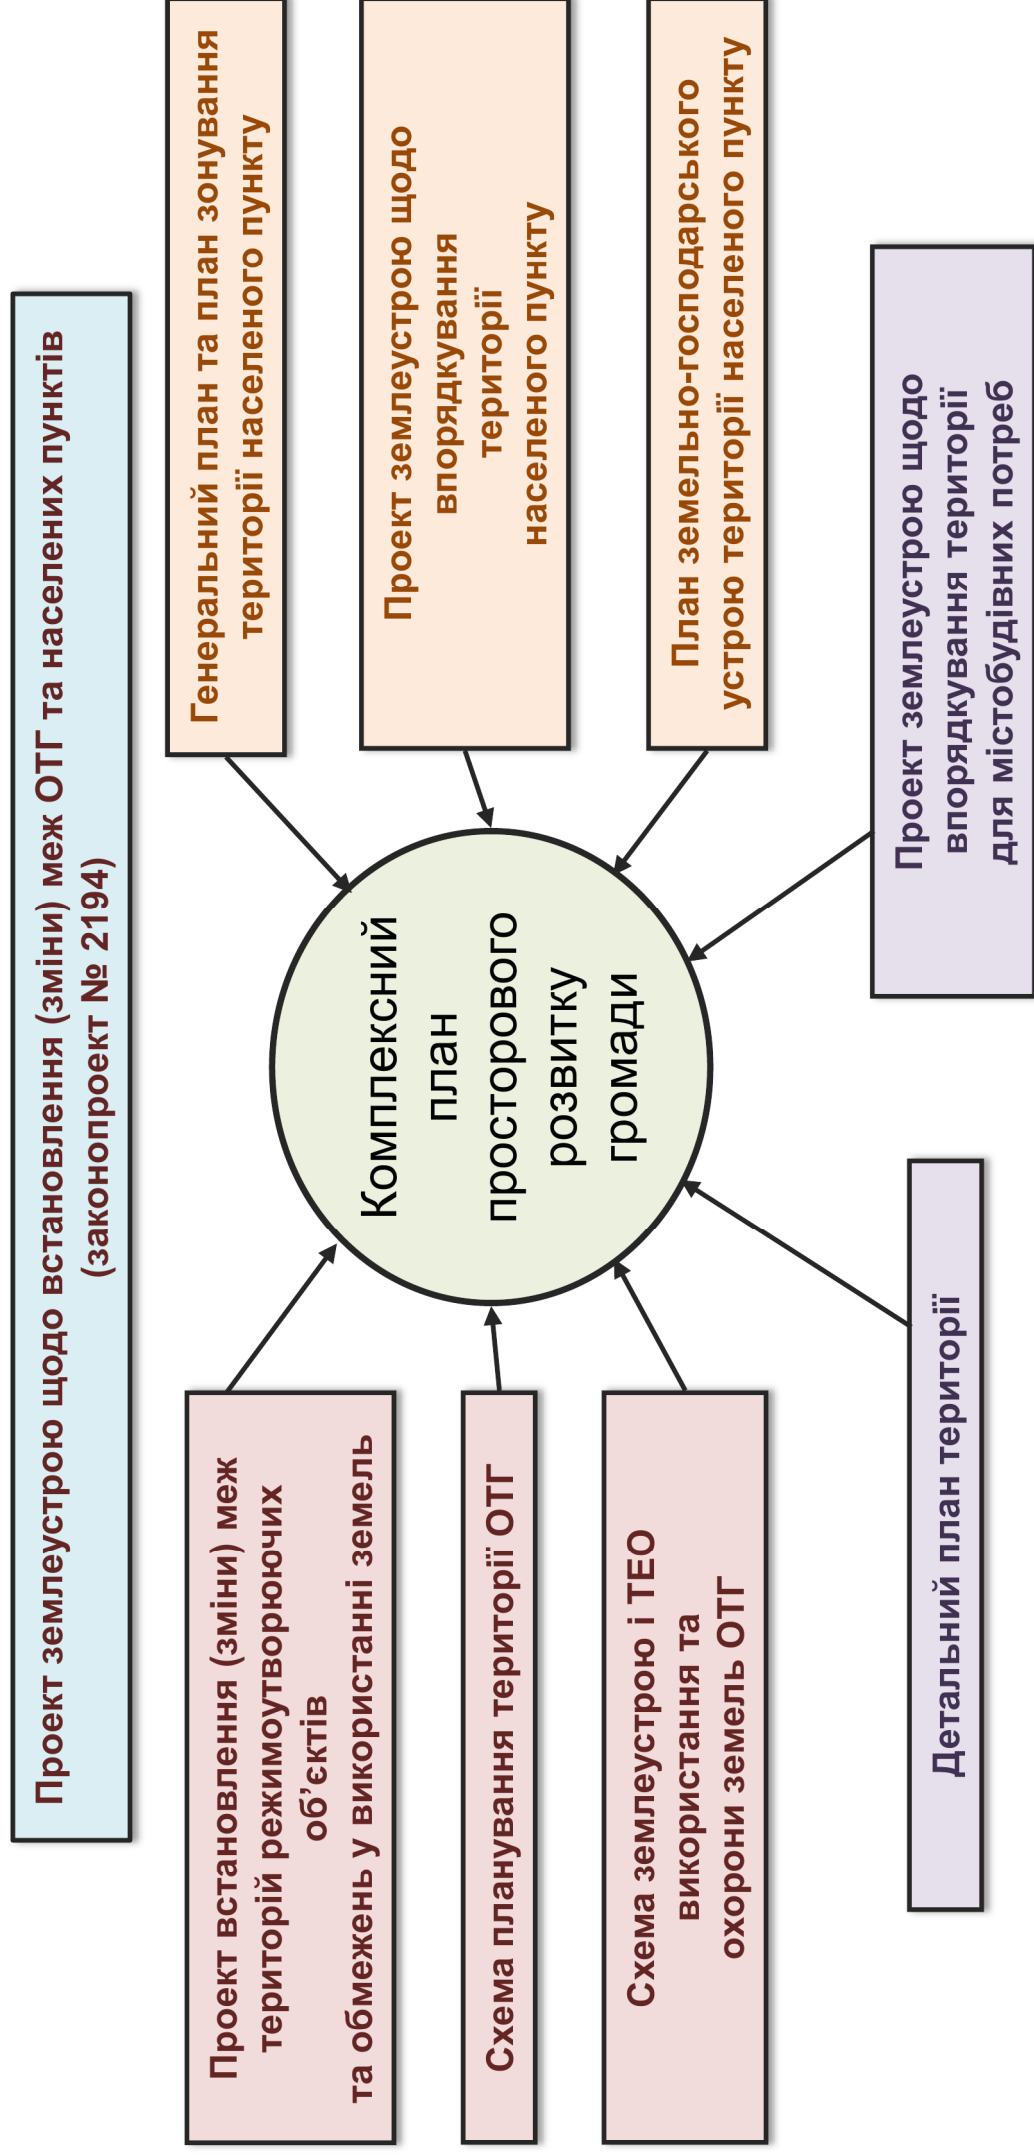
Проект землеустрою щодо встановлення (зміни) меж ОТГ та населених пунктів (законопроект № 2194)

Генеральний план та план зонування території населеного пункту

Проект землеустрою щодо впорядкування території населеного пункту

План земельно-господарського устрою території населеного пункту

Проект землеустрою щодо впорядкування території для містобудівних потреб

Комплексний план просторового розвитку громади

Проект встановлення (зміни) меж територій режимоутворюючих об'єктів та обмежень у використанні земель

Схема планування території ОТГ

Схема землеустрою і ТЕО використання та охорони земель ОТГ

Детальний план території